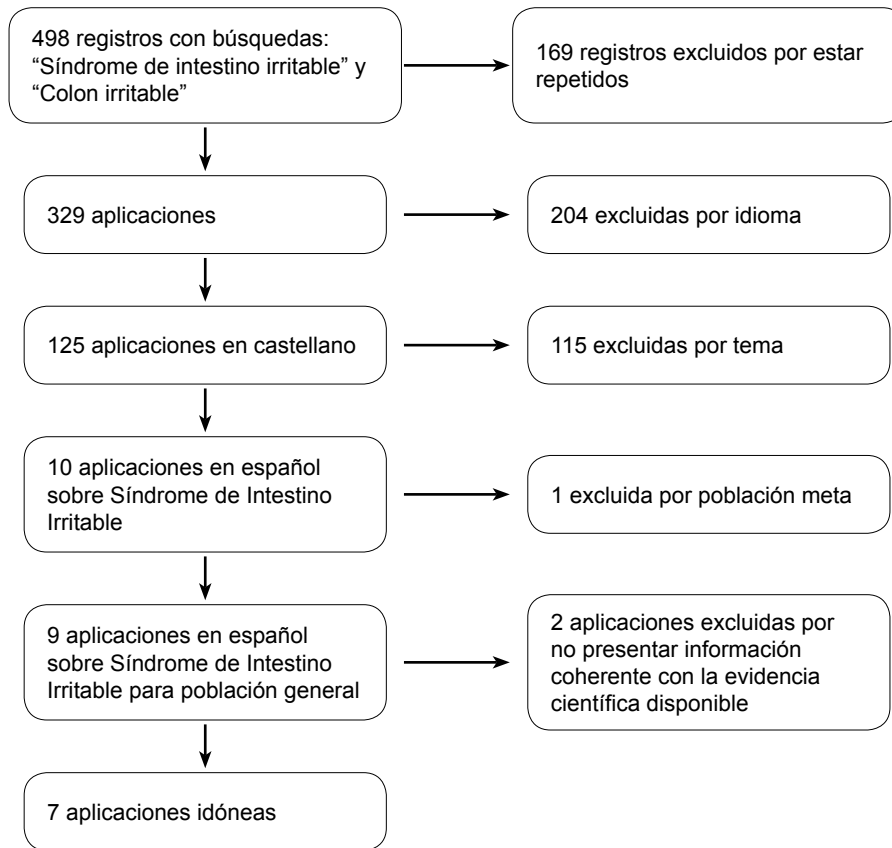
498 registros con búsquedas: “Síndrome de intestino irritable” y “Colon irritable”

169 registros excluidos por estar repetidos

329 aplicaciones

204 excluidas por idioma

125 aplicaciones en castellano

115 excluidas por tema

10 aplicaciones en español sobre Síndrome de Intestino Irritable

1 excluida por población meta

9 aplicaciones en español sobre Síndrome de Intestino Irritable para población general

2 aplicaciones excluidas por no presentar información coherente con la evidencia científica disponible

7 aplicaciones idóneas